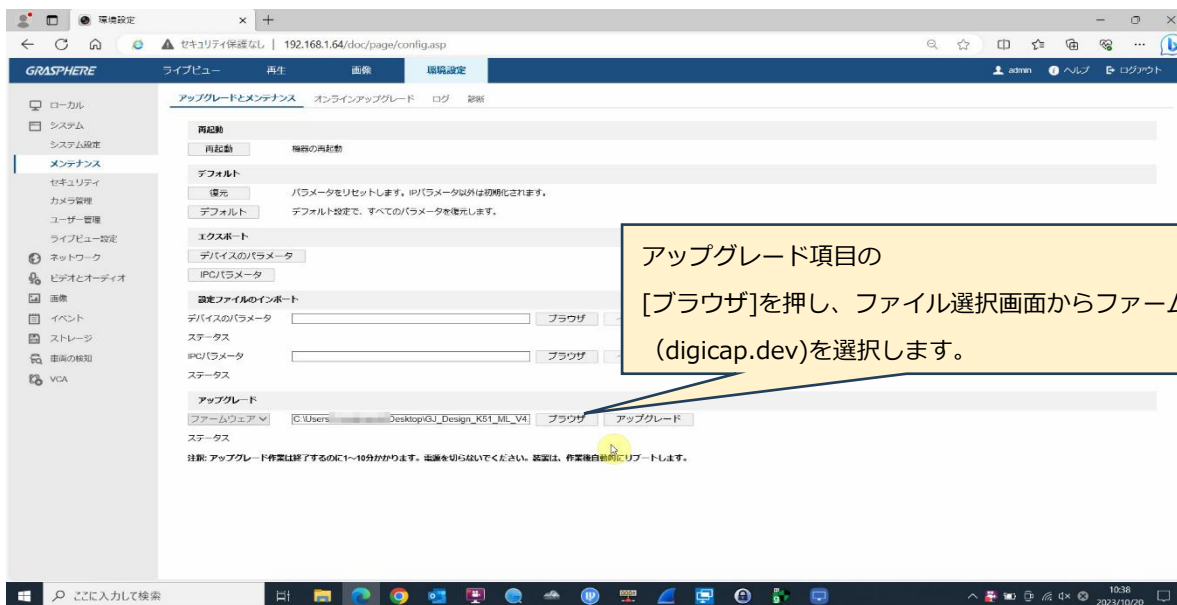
環境設定 × +

セキュリティ保護なし | 192.168.1.64/doc/page/config.asp

GRASPHERE ライブビュー 再生 画像 環境設定 admin ヘルプ ログアウト

ローカル
システム
システム設定
メンテナンス
セキュリティ
カメラ管理
ユーザー管理
ライブビュー設定
ネットワーク
ビデオとオーディオ
画像
イベント
ストレージ
車両の検知
VCA

アップグレードとメンテナンス オンラインアップグレード ログ 診断

再起動
再起動 機器の再起動

デフォルト
復元 パラメータをリセットします。IPパラメータ以外は初期化されます。
デフォルト デフォルト設定で、すべてのパラメータを復元します。

エクスポート
デバイスのパラメータ
IPCパラメータ

設定ファイルのインポート
デバイスのパラメータ ブラウザ
ステータス
IPCパラメータ ブラウザ
ステータス

アップグレード
ファームウェア C:\Users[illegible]Desktop\GJ_Design_K51_ML_V4 ブラウザ アップグレード
ステータス
注釈: アップグレード作業は終了するのに1~10分かかります。電源を切らないでください。装置は、作業後自動的にリブートします。

アップグレード項目の
[ブラウザ]を押し、ファイル選択画面からファーム
(digicap.dev)を選択します。

ここに入力して検索
10:38
2023/10/20